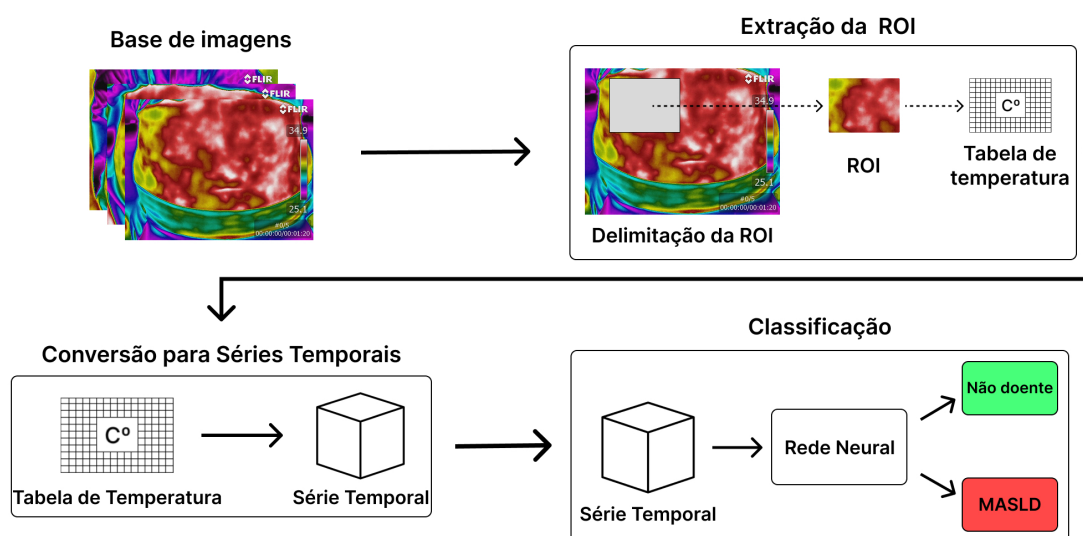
Base de imagens

FLIR
FLIR
FLIR
34.9
25.1
00:00:00/00:01:20

Extração da ROI

FLIR
34.9
25.1
00:00:00/00:01:20
Delimitação da ROI

ROI

Cº
Tabela de temperatura

Conversão para Séries Temporais

Cº
Tabela de Temperatura

Série Temporal

Classificação

Série Temporal

Rede Neural

Não doente

MASLD